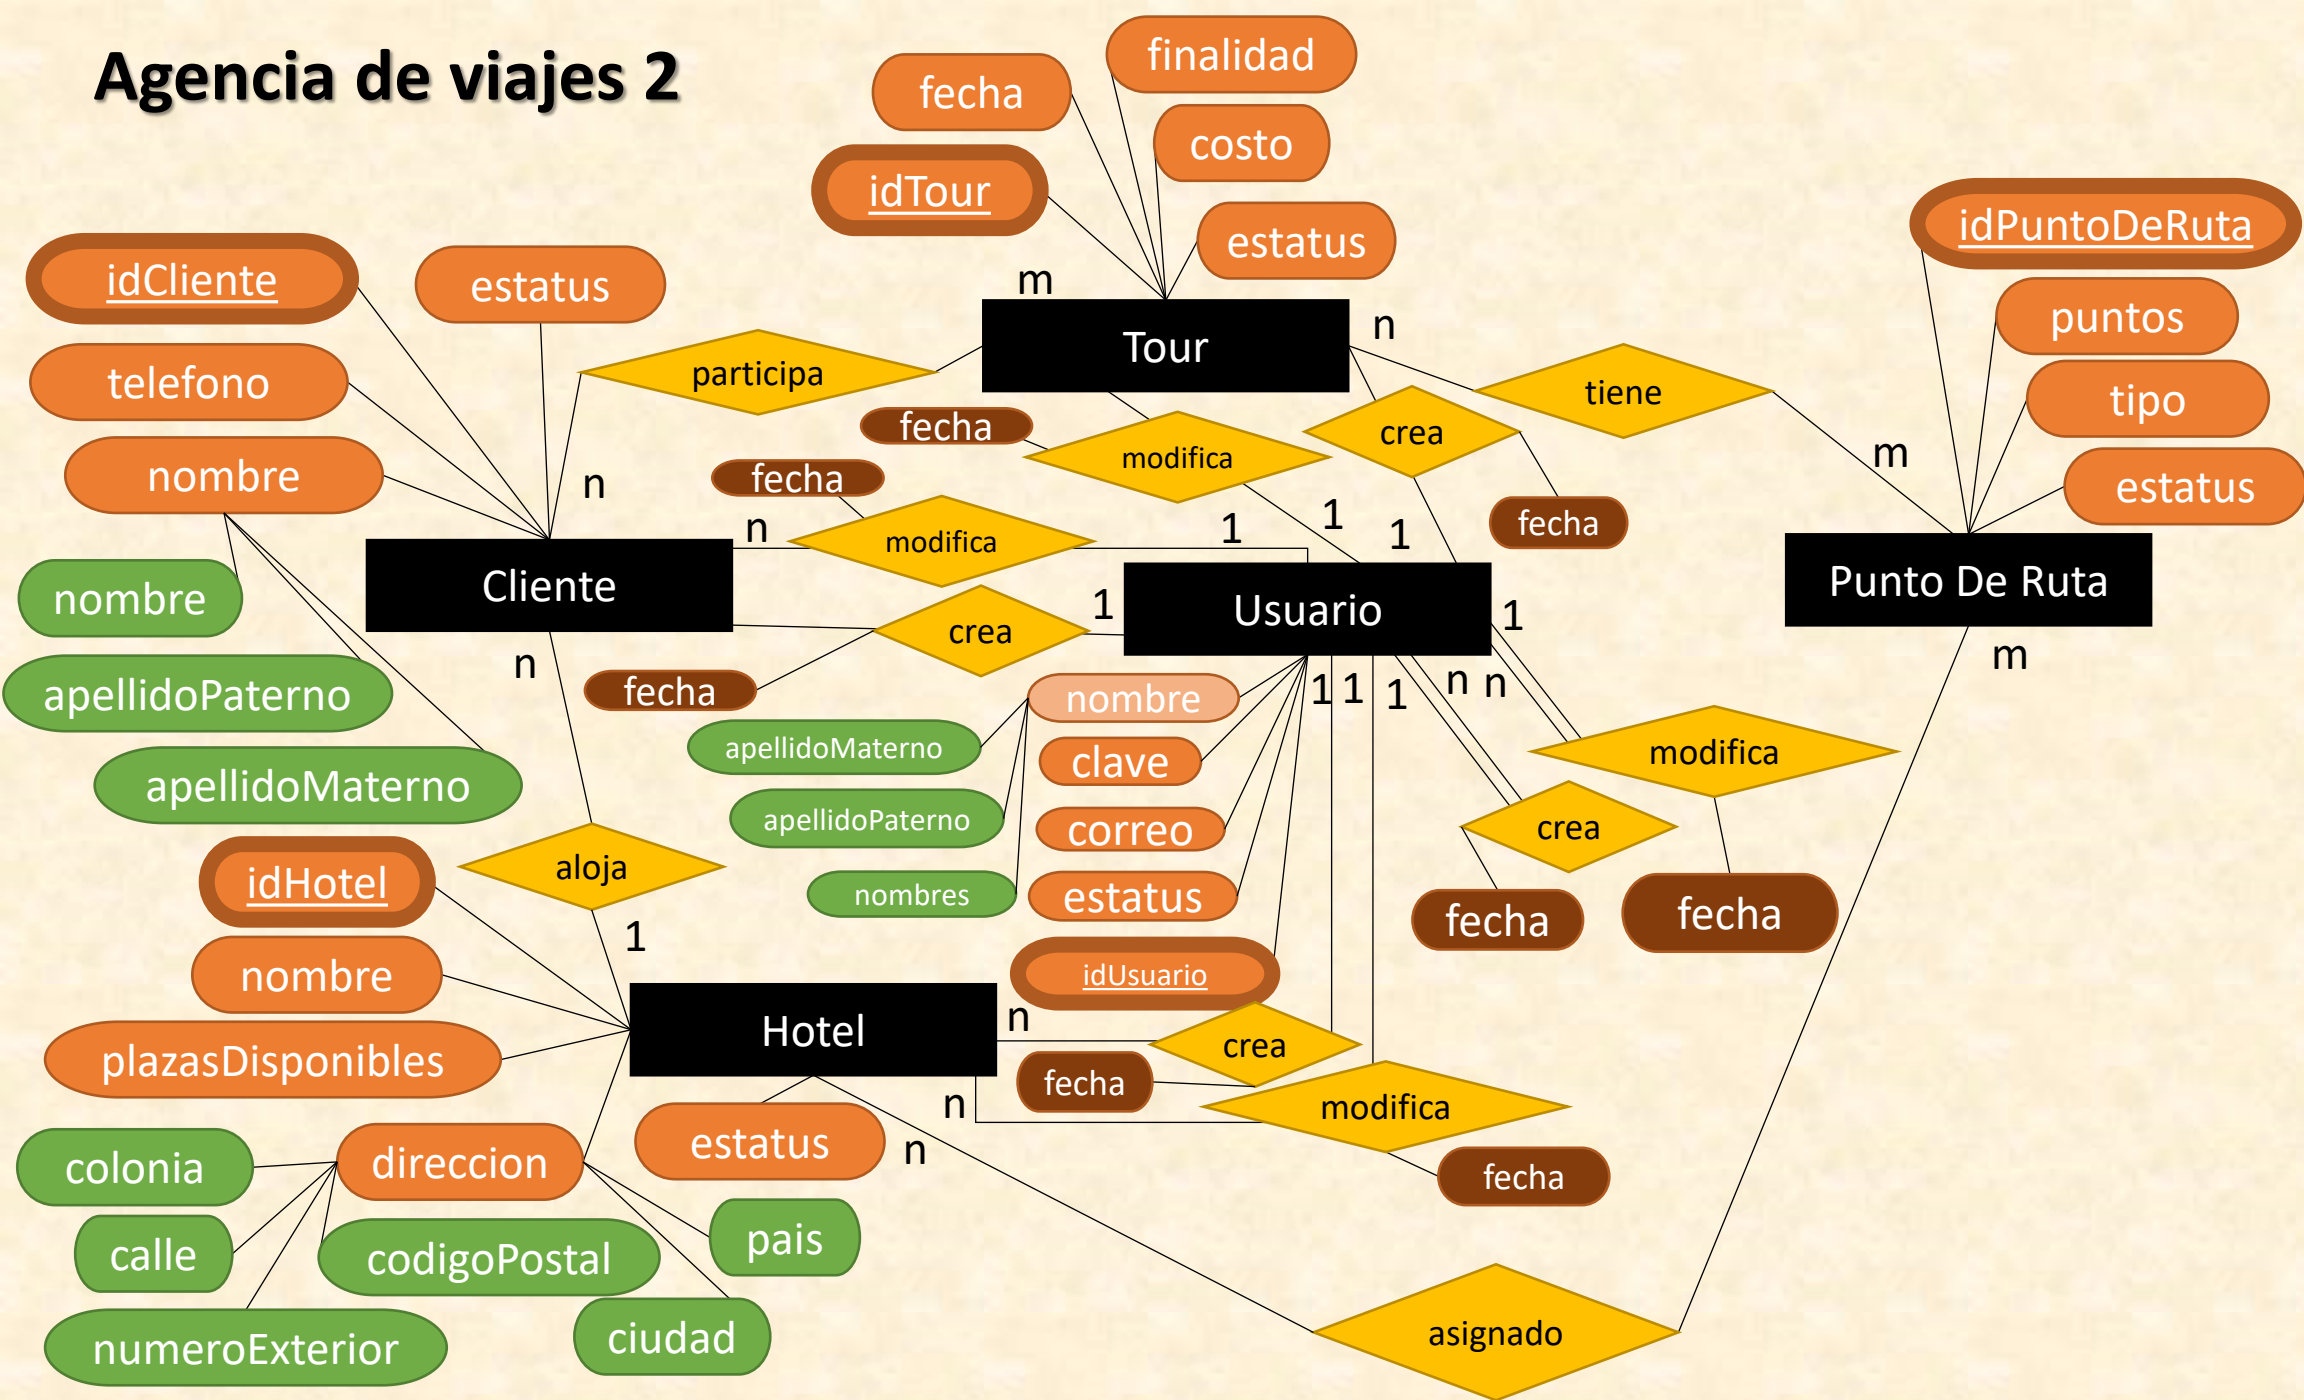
Agencia de viajes 2

finalidad
fecha
costo
idTour
estatus
m
Tour
n
idPuntoDeRuta
puntos
tipo
estatus
idCliente
estatus
telefono
participa
fecha
modifica
crea
tiene
m
nombre
fecha
n
fecha
1
1
n
modifica
1
Punto De Ruta
Cliente
Usuario
1
nombre
crea
1
apellidoPaterno
n
fecha
nombre
m
apellidoMaterno
clave
1 1 1
n n
apellidoMaterno
modifica
apellidoPaterno
correo
crea
idHotel
aloja
nombres
estatus
fecha
fecha
1
idUsuario
nombre
Hotel
n
crea
plazasDisponibles
fecha
n
modifica
colonia
direccion
estatus
n
fecha
calle
codigoPostal
pais
numeroExterior
ciudad
asignado